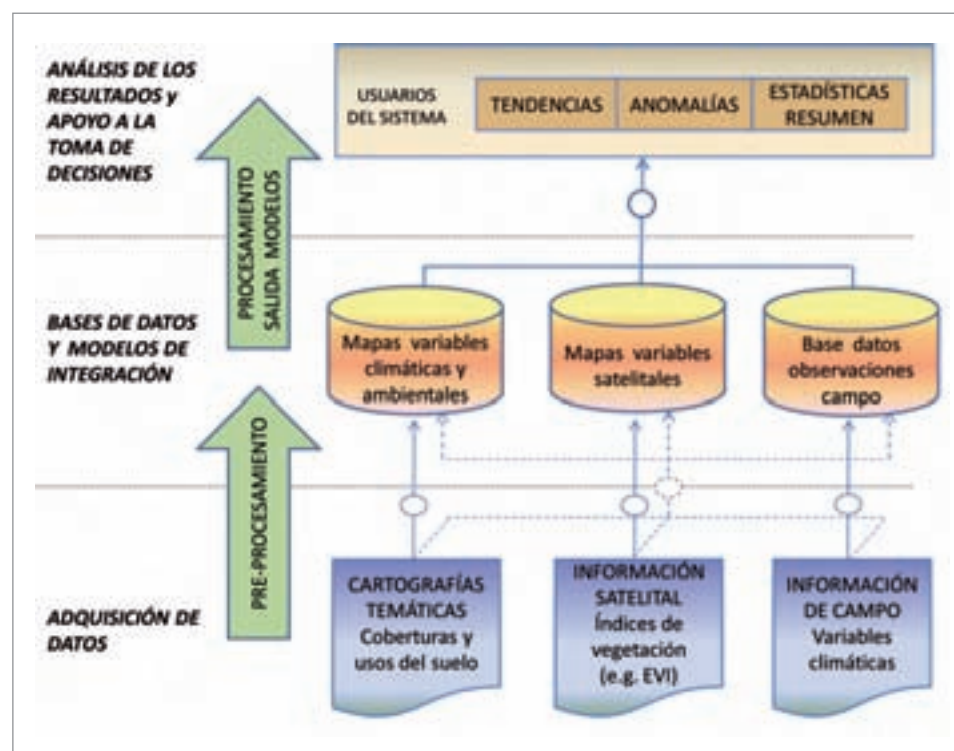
ANÁLISIS DE LOS RESULTADOS y APOYO A LA TOMA DE DECISIONES

USUARIOS DEL SISTEMA

TENDENCIAS

ANOMALÍAS

ESTADÍSTICAS RESUMEN

PROCESAMIENTO SALIDA MODELOS

BASES DE DATOS Y MODELOS DE INTEGRACIÓN

Mapas variables climáticas y ambientales

Mapas variables satelitales

Base datos observaciones campo

PRE-PROCESAMIENTO

ADQUISICIÓN DE DATOS

CARTOGRAFÍAS TEMÁTICAS Coberturas y usos del suelo

INFORMACIÓN SATELITAL Índices de vegetación (e.g. EVI)

INFORMACIÓN DE CAMPO Variables climáticas